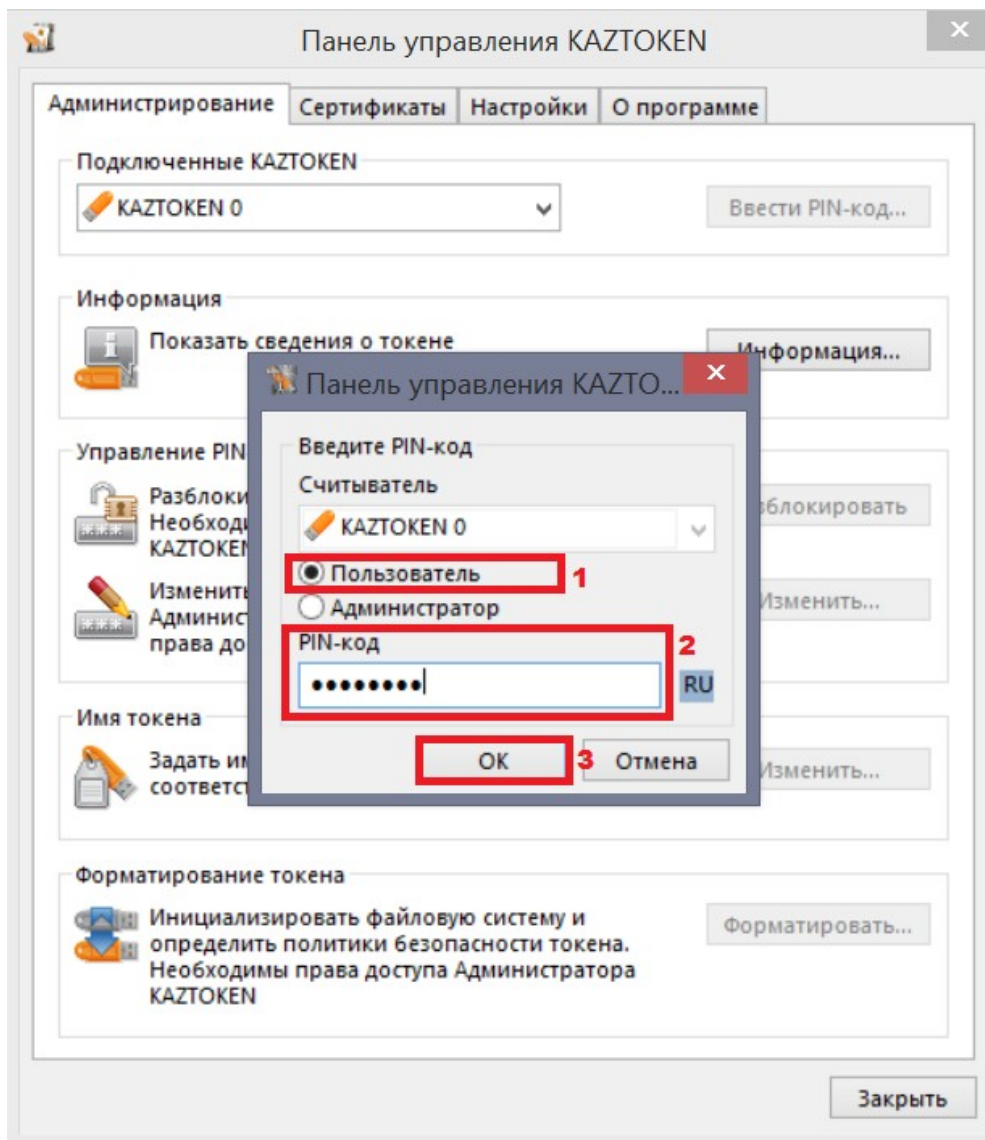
Панель управления KAZTOKEN

Администрирование | Сертификаты | Настройки | О программе

Подключенные KAZTOKEN

KAZTOKEN 0

Ввести PIN-код...

Информация

Показать сведения о токене

Информация...

Управление PIN

Разблоки
Необходи
KAZTOKEN

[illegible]блокировать

Изменить
Админис
права до

Изменить...

Имя токена

Задать им
соответст

Изменить...

Форматирование токена

Инициализировать файловую систему и определить политики безопасности токена. Необходимы права доступа Администратора KAZTOKEN

Форматировать...

Закрыть

Панель управления KAZTO...

Введите PIN-код

Считыватель

KAZTOKEN 0

Пользователь

1

Администратор

PIN-код

2

••••••••

RU

OK

3

Отмена